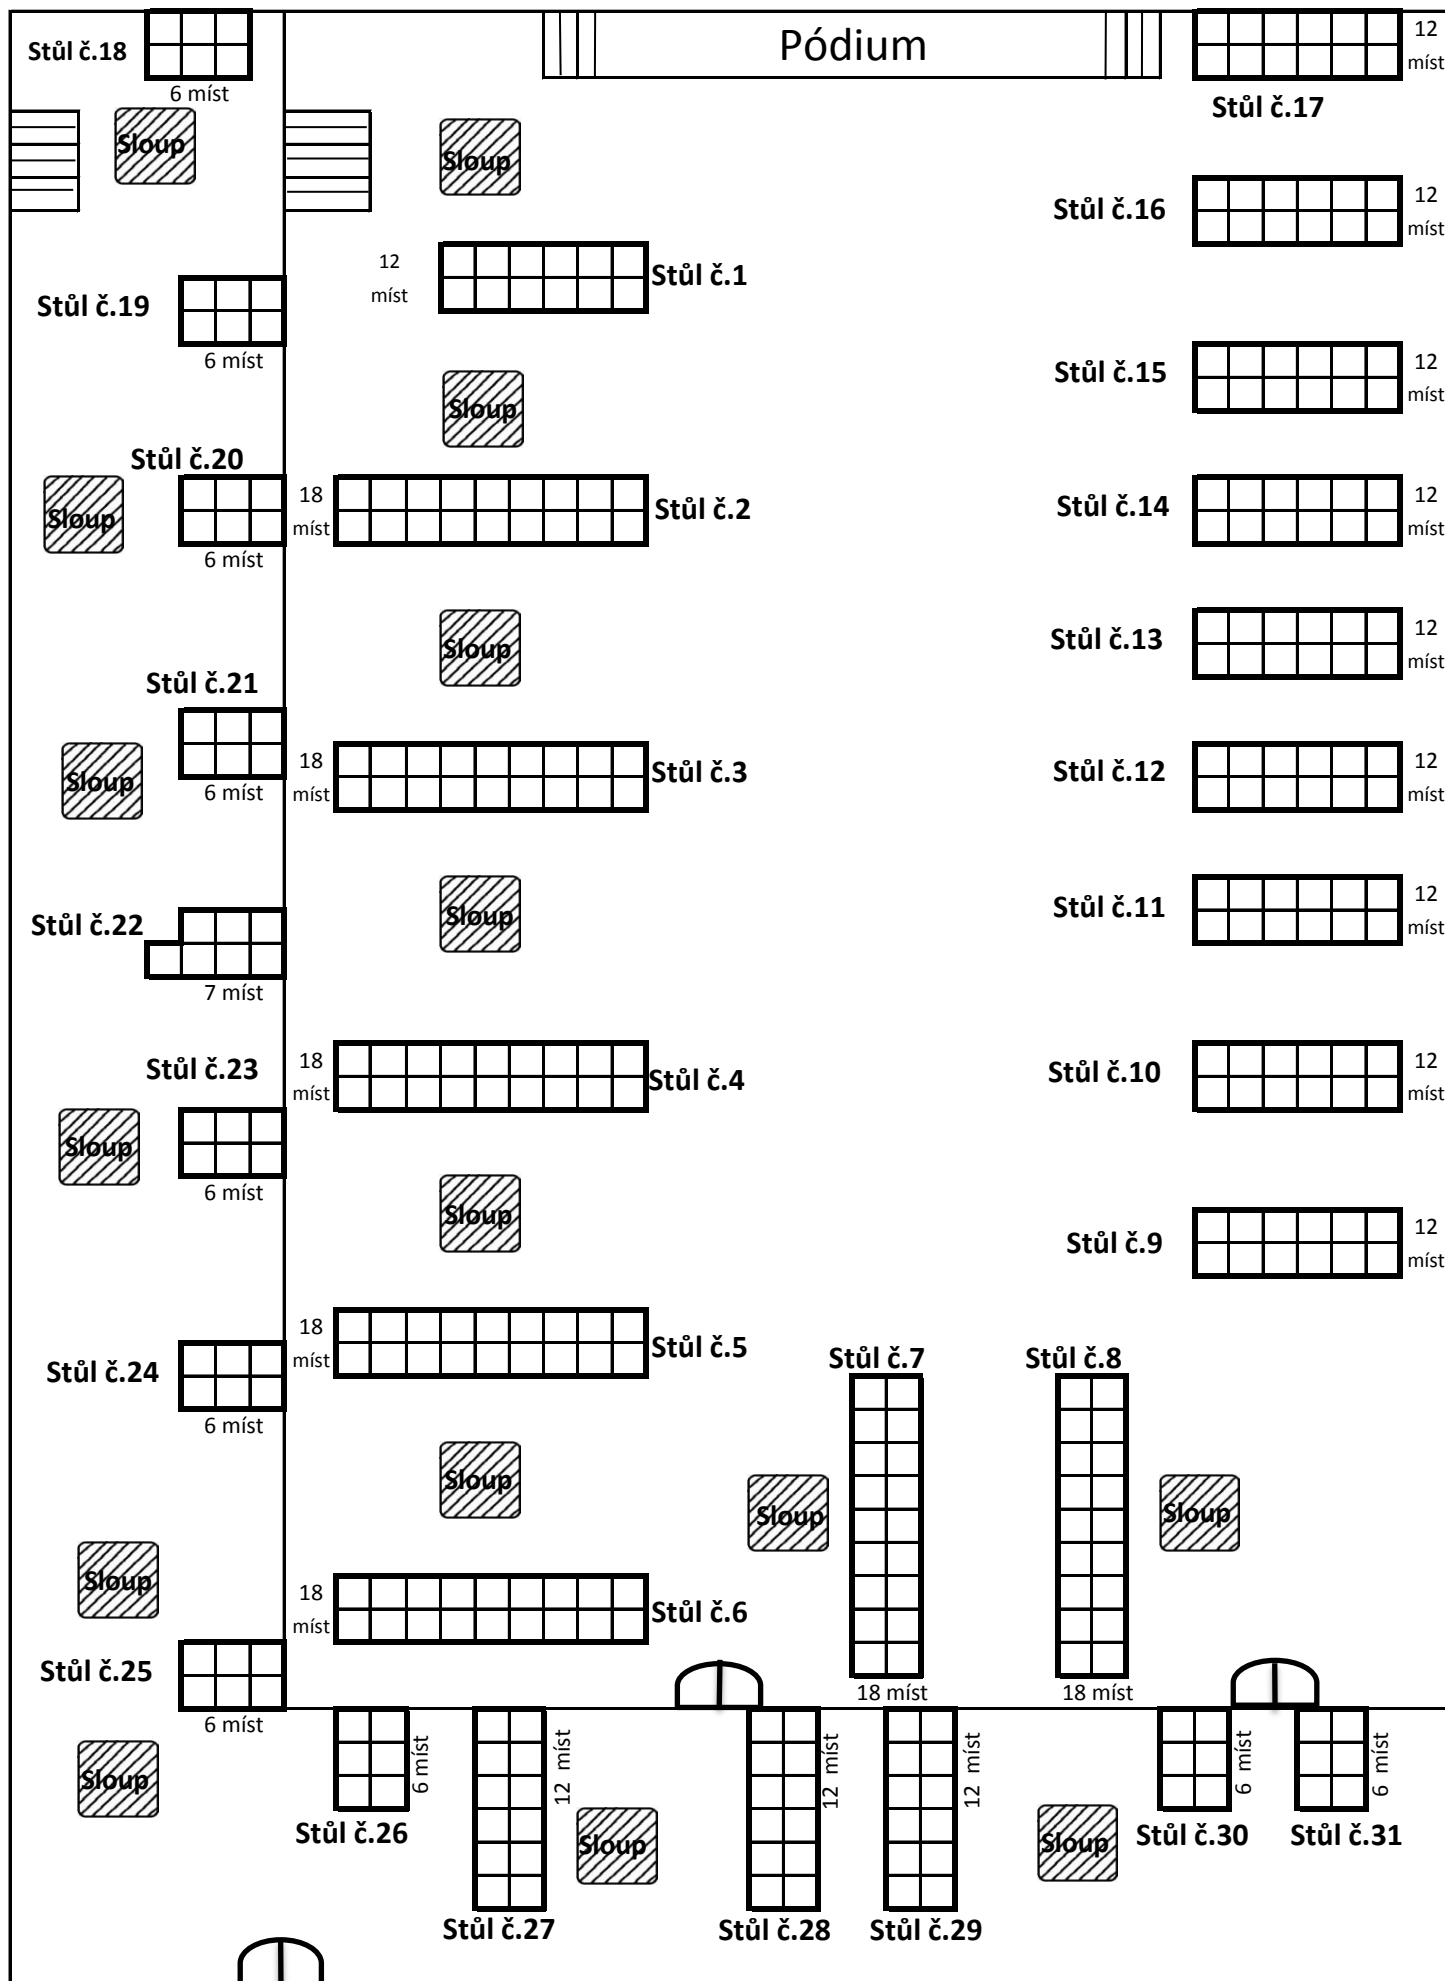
Stůl č.18
6 míst
Pódium
12 míst
Stůl č.17
Sloup
Sloup
Stůl č.16
12 míst
12 míst
Stůl č.1
Stůl č.19
6 míst
Stůl č.15
12 míst
Sloup
Stůl č.20
Sloup
18 míst
Stůl č.2
6 míst
Stůl č.14
12 míst
Sloup
Stůl č.13
12 míst
Stůl č.21
Sloup
6 míst
18 míst
Stůl č.3
Stůl č.12
12 míst
Sloup
Stůl č.22
7 míst
Stůl č.11
12 míst
Stůl č.23
18 míst
Stůl č.4
Stůl č.10
12 míst
Sloup
6 míst
Sloup
Stůl č.9
12 míst
18 míst
Stůl č.5
Stůl č.24
6 míst
Stůl č.7
Stůl č.8
Sloup
Sloup
Sloup
Sloup
18 míst
Stůl č.6
Stůl č.25
6 míst
18 míst
18 míst
Sloup
6 míst
12 míst
12 míst
12 míst
6 míst
6 míst
Stůl č.26
Sloup
Sloup
Stůl č.30
Stůl č.31
Stůl č.27
Stůl č.28
Stůl č.29